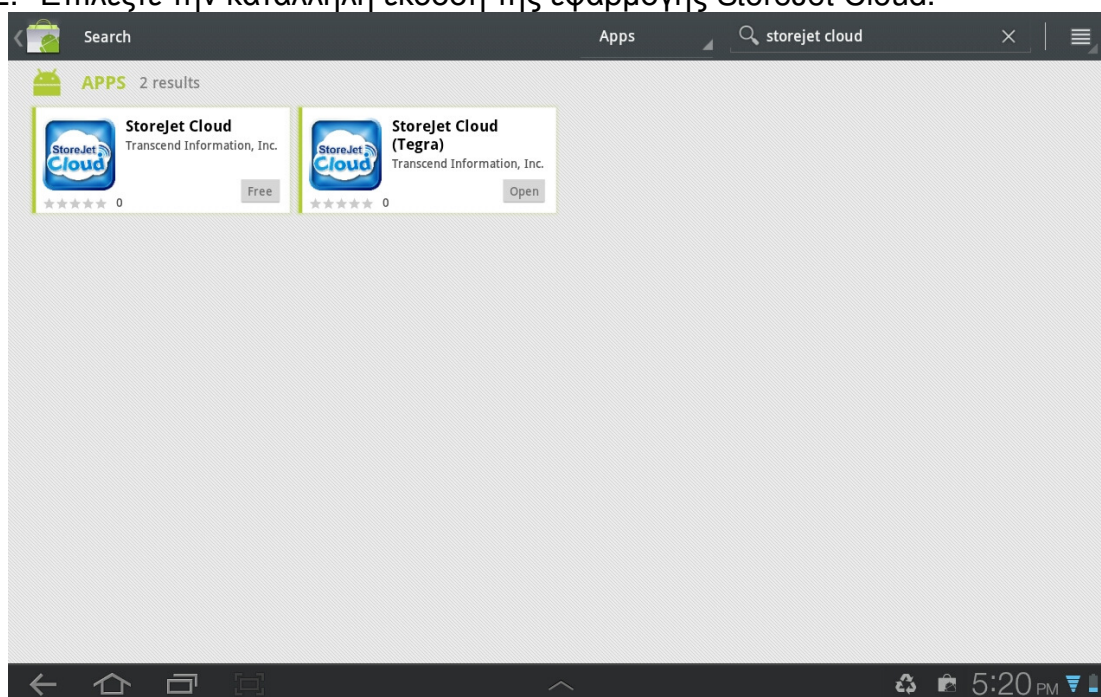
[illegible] Επιλέξτε την κατάλληλη έκδοση της εφαρμογής StoreJet Cloud.

Search

Apps

storejet cloud

APPS 2 results

StoreJet Cloud
Transcend Information, Inc.
Free
0

StoreJet Cloud (Tegra)
Transcend Information, Inc.
Open
0

5:20 PM